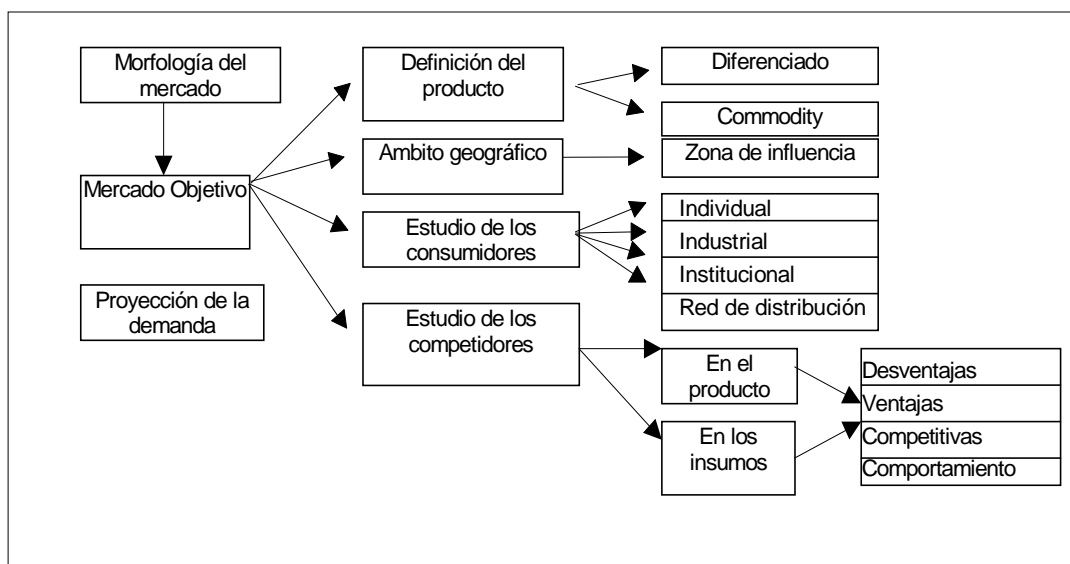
Morfología del mercado

Mercado Objetivo

Proyección de la demanda

Definición del producto

Ambito geográfico

Estudio de los consumidores

Estudio de los competidores

Diferenciado

Commodity

Zona de influencia

Individual

Industrial

Institucional

Red de distribución

En el producto

En los insumos

Desventajas

Ventajas

Competitivas

Comportamiento